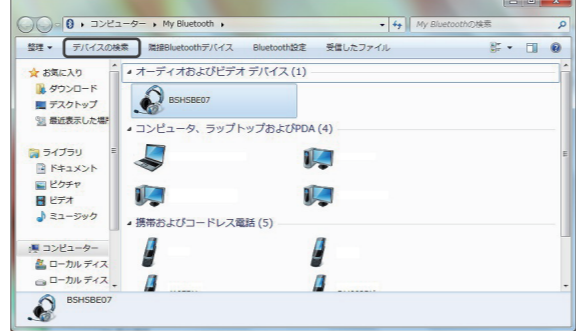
▸ コンピューター ▸ My Bluetooth ▸
My Bluetoothの検索

整理 ▾ デバイスの検索 接続Bluetoothデバイス Bluetooth設定 受信したファイル

☆ お気に入り
ダウンロード
デスクトップ
最近表示した場所

ライブラリ
ドキュメント
ピクチャ
ビデオ
ミュージック

コンピューター
ローカル ディス
ローカル ディス

▴ オーディオおよびビデオ デバイス (1)
BSHSBE07

▴ コンピュータ、ラップトップおよびPDA (4)

▴ 携帯およびコードレス電話 (5)

BSHSBE07